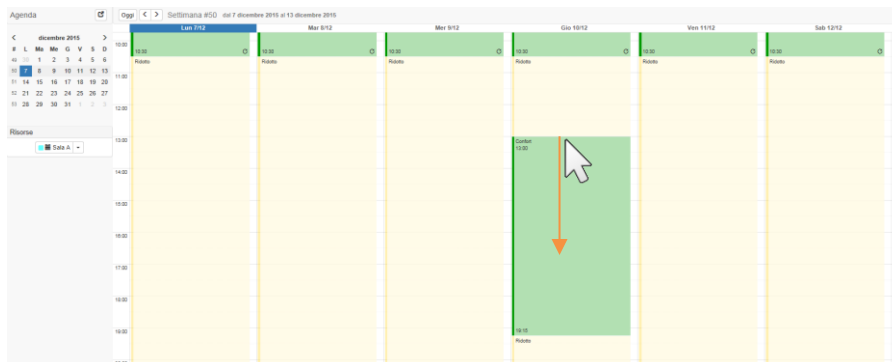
Agenda

dicembre 2015

| # | L | Ma | Me | G | V | S | D |
|---|---|---|---|---|---|---|---|
| 49 | 30 | 1 | 2 | 3 | 4 | 5 | 6 |
| 50 | 7 | 8 | 9 | 10 | 11 | 12 | 13 |
| 51 | 14 | 15 | 16 | 17 | 18 | 19 | 20 |
| 52 | 21 | 22 | 23 | 24 | 25 | 26 | 27 |
| 53 | 28 | 29 | 30 | 31 | 1 | 2 | 3 |

Risorse

Sala A

Oggi < > Settimana #50 dal 7 dicembre 2015 al 13 dicembre 2015

Lun 7/12 Mar 8/12 Mer 9/12 Gio 10/12 Ven 11/12 Sab 12/12

10:00 11:00 12:00 13:00 14:00 15:00 16:00 17:00 18:00 19:00

10:30 Ridotto
10:30 Ridotto
10:30 Ridotto
10:30 Ridotto
10:30 Ridotto
10:30 Ridotto

Conflitti 13:00
19:15
Ridotto